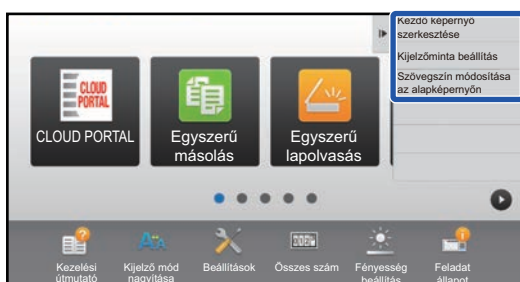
Kezdő képernyő szerkesztése

Kijelzőminta beállítás

Szövegszín módosítása az alapképernyőn

CLOUD PORTAL

CLOUD PORTAL

Egyszerű másolás

Egyszerű lapolvasás

Kezelési útmutató

Kijelző mód nagyítása

Beállítások

Összes szám

Fényesség beállítás

Feladat állapot